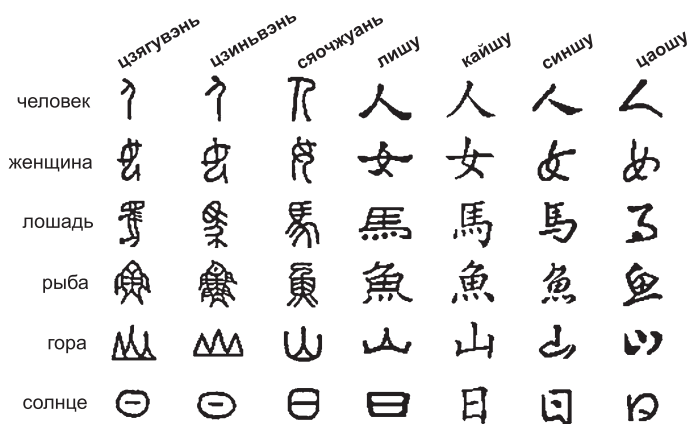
| | цзягувэнь | цзиньвэнь | сяочжуань | лишу | кайшу | синшу | цаошу |
|---|---|---|---|---|---|---|---|
| человек | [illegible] | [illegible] | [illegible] | 人 | 人 | 人 | 人 |
| женщина | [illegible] | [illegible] | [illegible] | 女 | 女 | 女 | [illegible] |
| лошадь | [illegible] | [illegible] | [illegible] | 馬 | 馬 | 馬 | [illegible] |
| рыба | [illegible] | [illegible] | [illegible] | 魚 | 魚 | 魚 | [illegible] |
| гора | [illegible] | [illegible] | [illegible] | 山 | 山 | 山 | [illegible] |
| солнце | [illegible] | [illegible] | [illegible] | 日 | 日 | 日 | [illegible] |